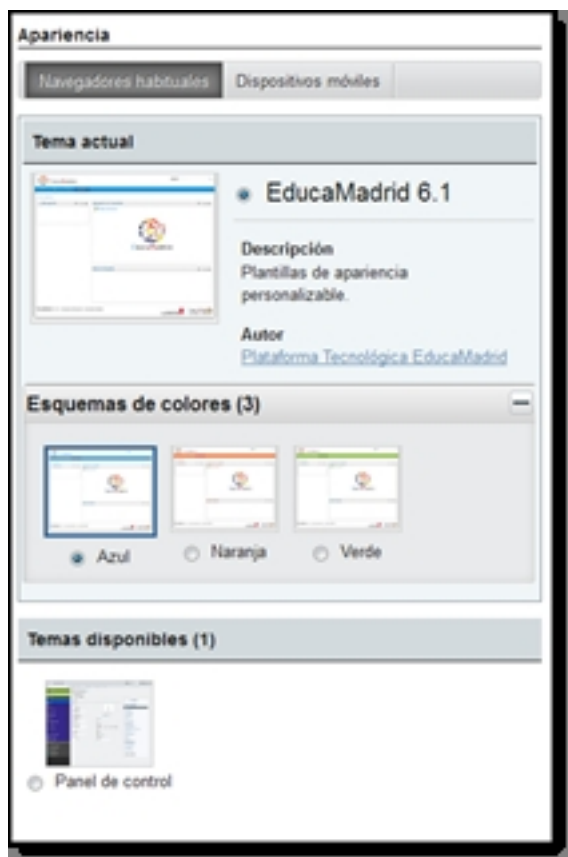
Apariencia

Navegadores habituales | Dispositivos móviles

Tema actual

EducaMadrid 6.1

Descripción
Plantillas de apariencia personalizable.

Autor
Plataforma Tecnológica EducaMadrid

Esquemas de colores (3)

Azul   Naranja   Verde

Temas disponibles (1)

Panel de control